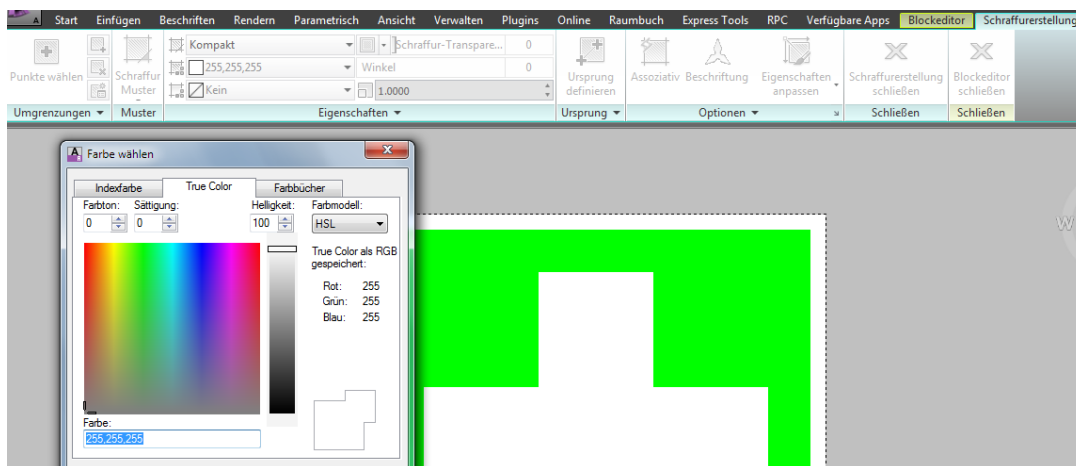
Start Einfügen Beschriften Rendern Parametrisch Ansicht Verwalten Plugins Online Raumbuch Express Tools RPC Verfügbare Apps Blockeditor Schraffurerstellung

Punkte wählen
Schraffur Muster
Kompakt
255,255,255
Kein
Schraffur-Transpare... 0
Winkel 0
1.0000
Ursprung definieren
Assoziativ
Beschriftung
Eigenschaften anpassen
Schraffurerstellung schließen
Blockeditor schließen

Umgrenzungen ▾ Muster Eigenschaften ▾ Ursprung ▾ Optionen ▾ Schließen Schließen

Farbe wählen

Indexfarbe True Color Farbbücher

Farbton: 0 Sättigung: 0 Helligkeit: 100 Farbmodell: HSL

True Color als RGB gespeichert:
Rot: 255
Grün: 255
Blau: 255

Farbe:
255,255,255

W